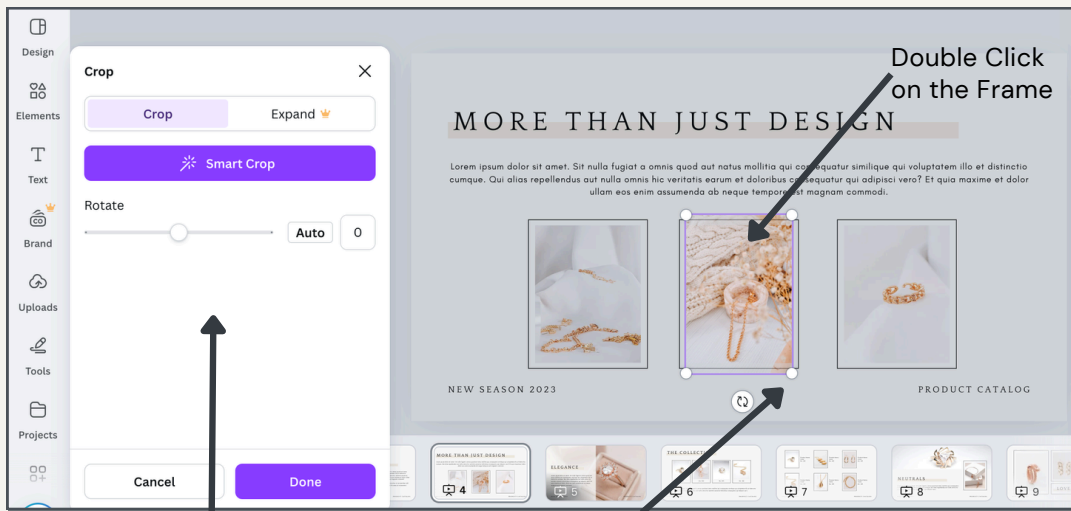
Design

Elements

Text

Brand

Uploads

Tools

Projects

Crop

Crop

Expand

Smart Crop

Rotate

Auto

0

Cancel

Done

Double Click on the Frame

MORE THAN JUST DESIGN

Lorem ipsum dolor sit amet. Sit nulla fugiat a omnis quod aut natus mollitia qui consequatur similique qui voluptatem illo et distinctio cumque. Qui alias repellendus aut nihil omnis hic veritatis earum et doloribus consequatur qui adipisci vero? Et quia maxime et dolor ullam eos enim assumenda ab neque tempore est magnam commodi.

NEW SEASON 2023

PRODUCT CATALOG

4

5

6

7

8

9